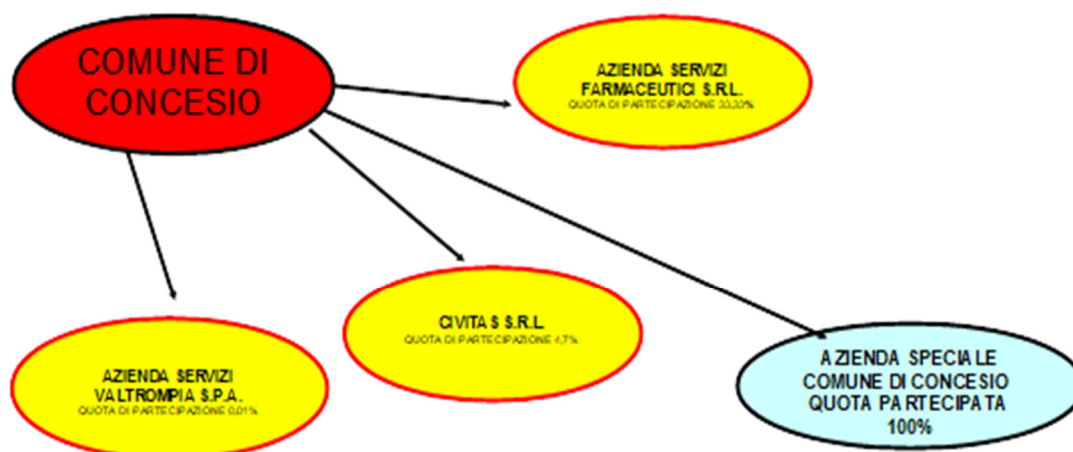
COMUNE DI CONCESIO

AZIENDA SERVIZI FARMACEUTICI S.R.L.
QUOTA DI PARTECIPAZIONE 33,33%

CIVITAS S.R.L.
QUOTA DI PARTECIPAZIONE 4,7%

AZIENDA SERVIZI VALTROMPIA S.P.A.
QUOTA DI PARTECIPAZIONE 0,01%

AZIENDA SPECIALE COMUNE DI CONCESIO QUOTA PARTECIPATA 100%